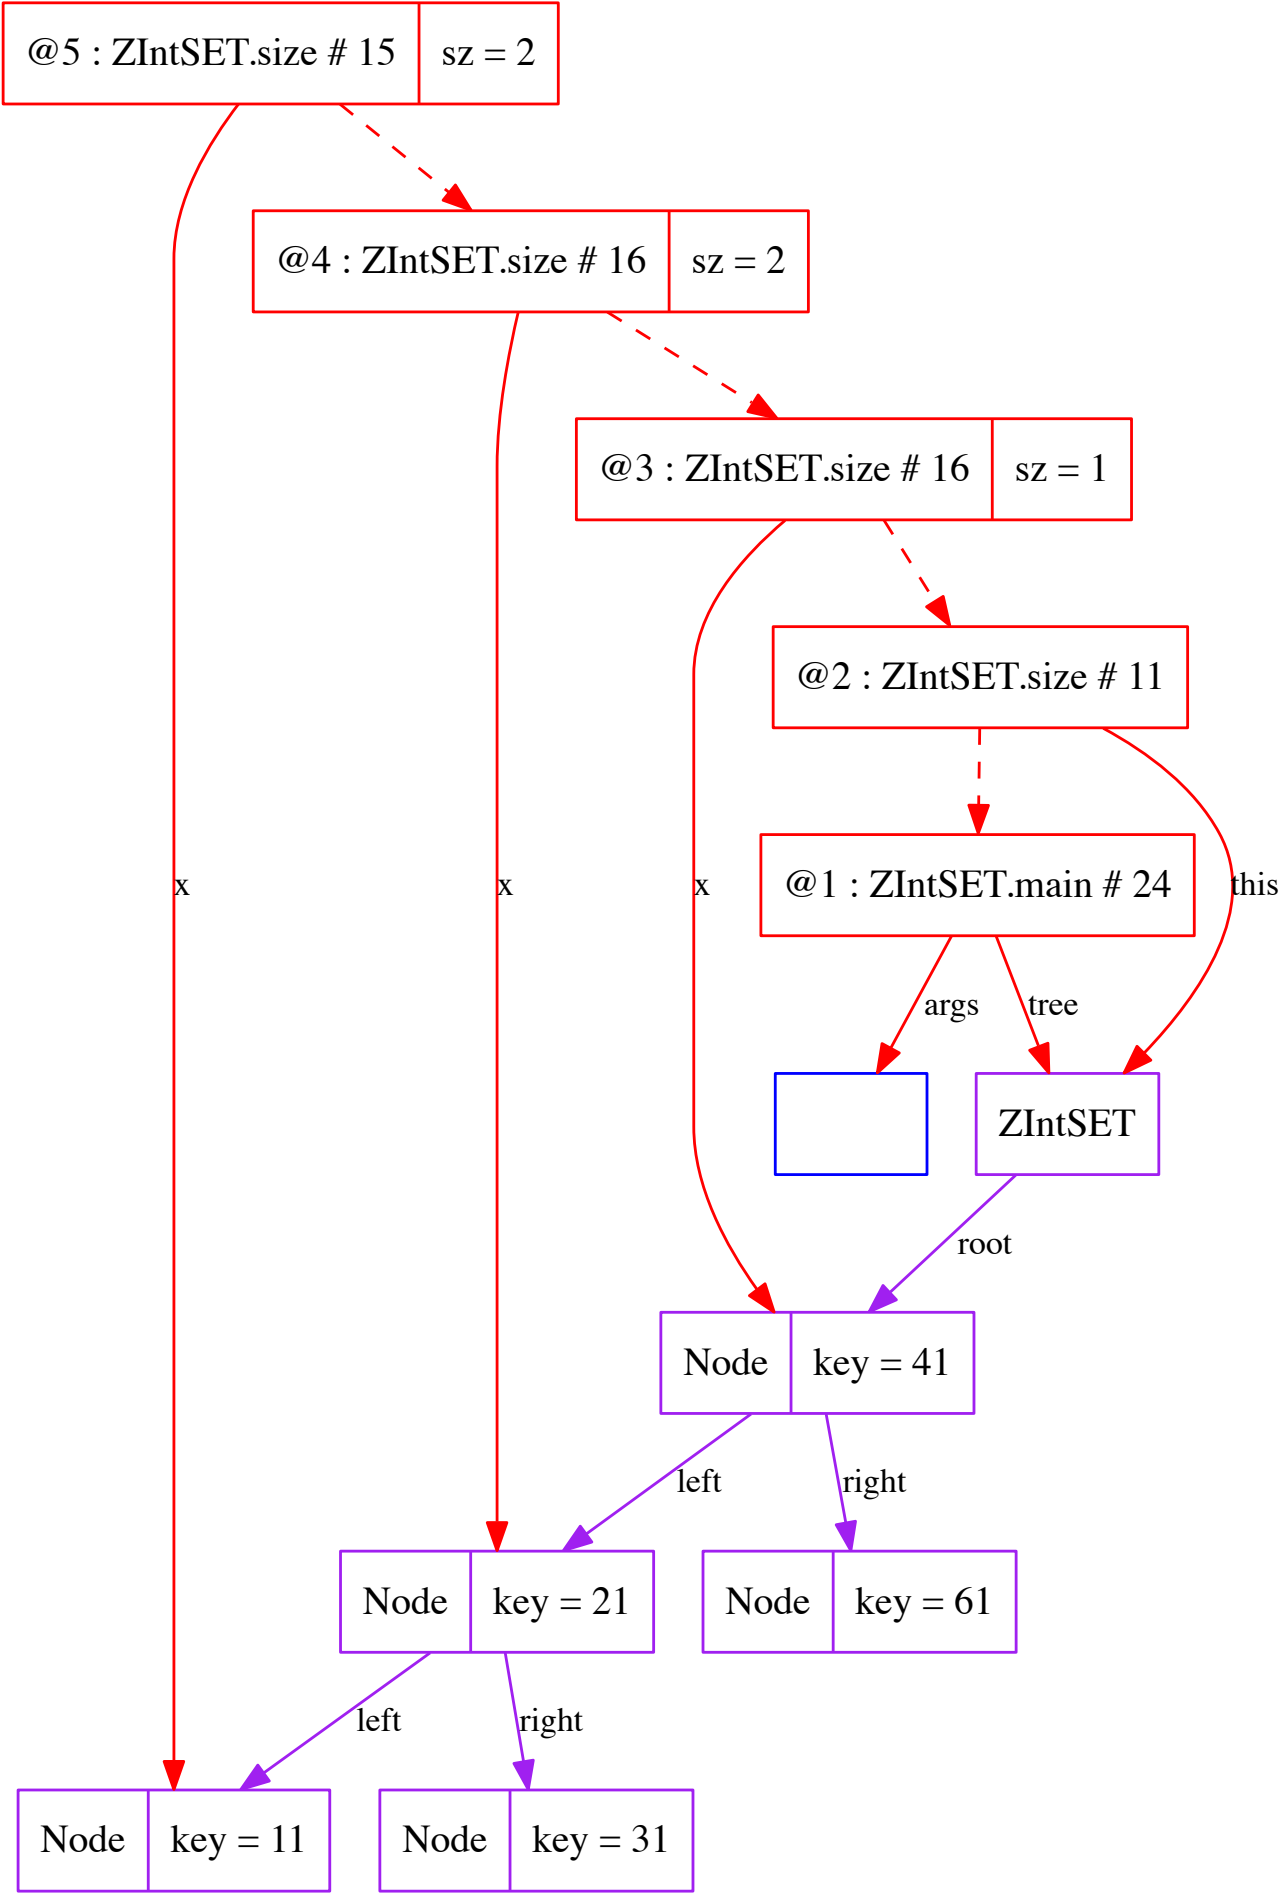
@5 : ZIntSET.size # 15 | sz = 2

@4 : ZIntSET.size # 16 | sz = 2

@3 : ZIntSET.size # 16 | sz = 1

@2 : ZIntSET.size # 11

x

x

x

@1 : ZIntSET.main # 24

this

args

tree

ZIntSET

root

Node | key = 41

left

right

Node | key = 21

Node | key = 61

left

right

Node | key = 11

Node | key = 31